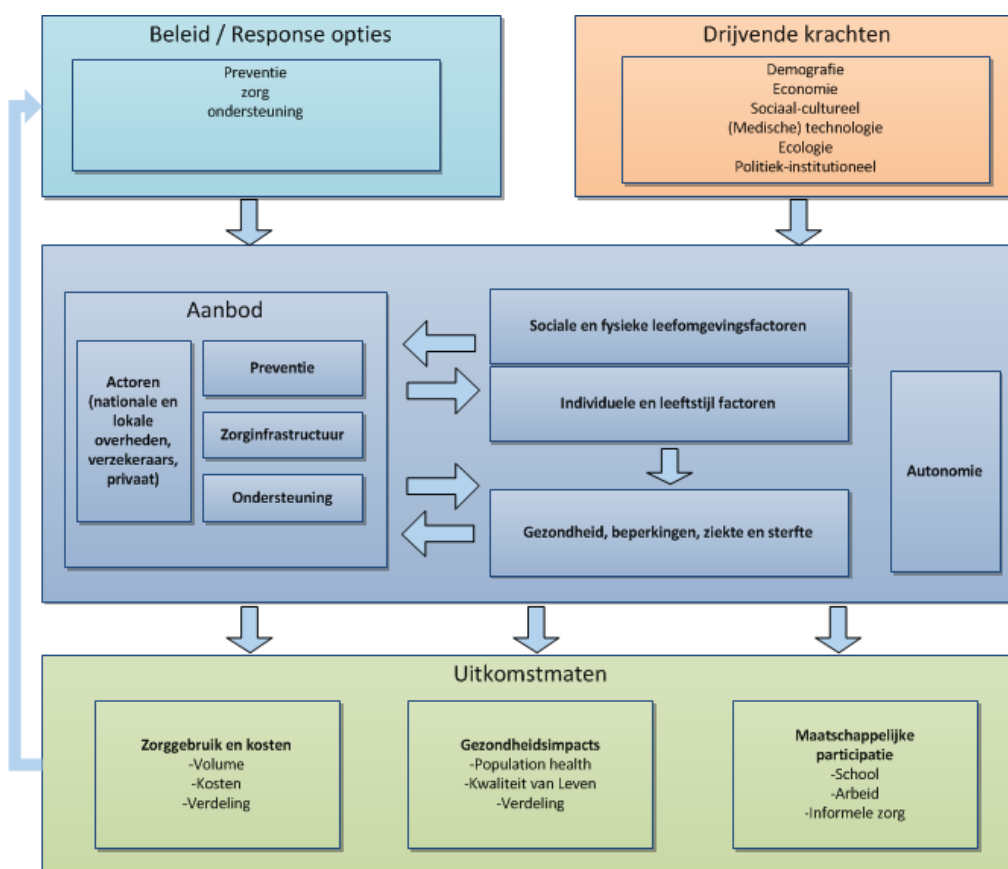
Beleid / Response opties

Preventie
zorg
ondersteuning

Drijvende krachten

Demografie
Economie
Sociaal-cultureel
(Medische) technologie
Ecologie
Politiek-institutioneel

Aanbod

Actoren (nationale en lokale overheden, verzekeraars, privaat)

Preventie

Zorginfrastructuur

Ondersteuning

Sociale en fysieke leefomgevingsfactoren

Individuele en leeftstijl factoren

Gezondheid, beperkingen, ziekte en sterfte

Autonomie

Uitkomstmaten

Zorggebruik en kosten
-Volume
-Kosten
-Verdeling

Gezondheidsimpacts
-Population health
-Kwaliteit van Leven
-Verdeling

Maatschappelijke participatie
-School
-Arbeid
-Informele zorg